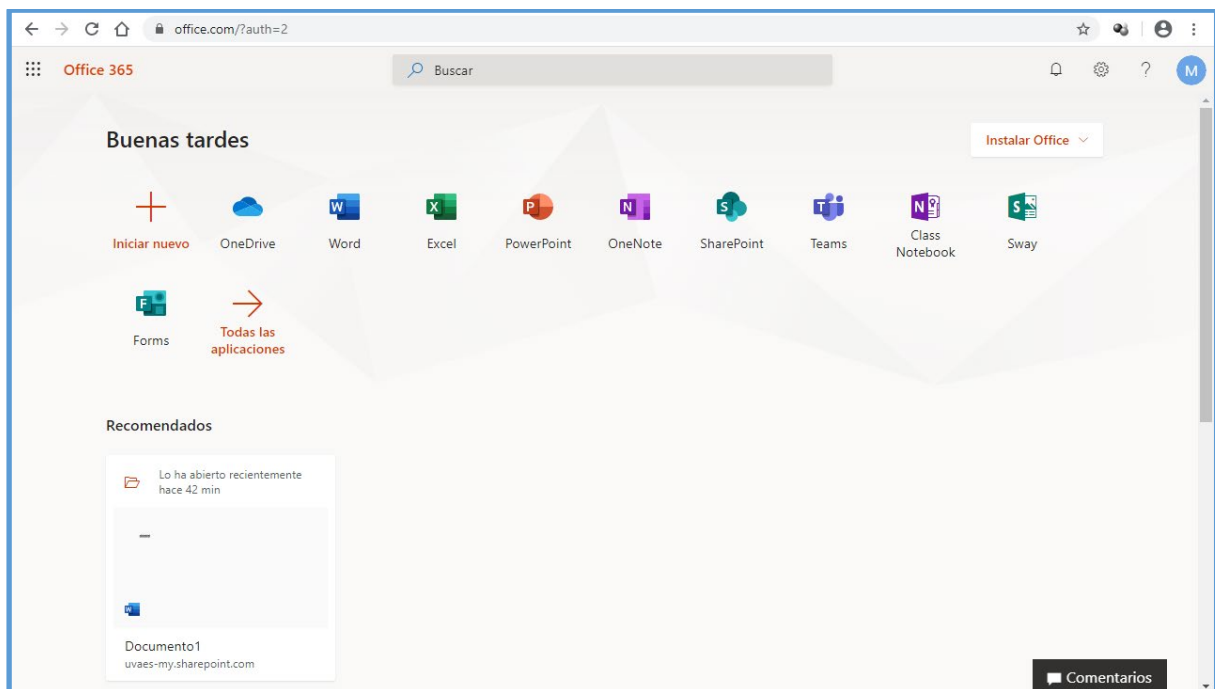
office.com/?auth=2

Office 365

Buscar

M

Buenas tardes

Instalar Office

Iniciar nuevo

OneDrive

Word

Excel

PowerPoint

OneNote

SharePoint

Teams

Class Notebook

Sway

Forms

Todas las aplicaciones

Recomendados

Lo ha abierto recientemente hace 42 min

Documento1
uvaes-my.sharepoint.com

Comentarios